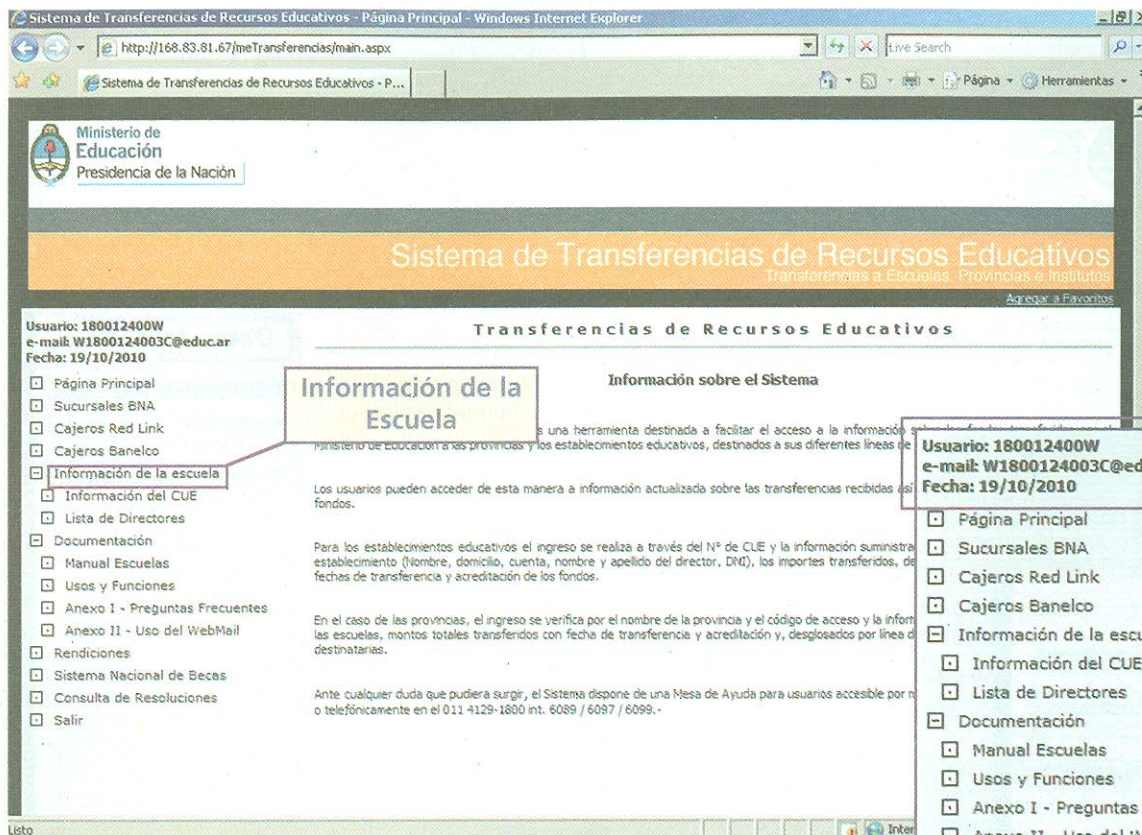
Sistema de Transferencias de Recursos Educativos - Página Principal - Windows Internet Explorer

http://168.83.81.67/meTransferencias/main.aspx

Live Search

Sistema de Transferencias de Recursos Educativos - P...

Página Herramientas

Ministerio de Educación
Presidencia de la Nación

Sistema de Transferencias de Recursos Educativos
Transferencias a Escuelas, Provincias e Institutos

Agregar a Favoritos

Usuario: 180012400W
e-mail: W1800124003C@educ.ar
Fecha: 19/10/2010

Página Principal
Sucursales BNA
Cajeros Red Link
Cajeros Banelco
Información de la escuela
Información del CUE
Lista de Directores
Documentación
Manual Escuelas
Usos y Funciones
Anexo I - Preguntas Frecuentes
Anexo II - Uso del WebMail
Rendiciones
Sistema Nacional de Becas
Consulta de Resoluciones
Salir

Transferencias de Recursos Educativos

Información sobre el Sistema

Información de la Escuela

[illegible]s una herramienta destinada a facilitar el acceso a la información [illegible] Ministerio de Educación a las provincias y los establecimientos educativos, destinados a sus diferentes líneas de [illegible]

Los usuarios pueden acceder de esta manera a información actualizada sobre las transferencias recibidas así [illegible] fondos.

Para los establecimientos educativos el ingreso se realiza a través del Nº de CUE y la información suministra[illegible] establecimiento (Nombre, domicilio, cuenta, nombre y apellido del director, DNI), los importes transferidos, de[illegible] fechas de transferencia y acreditación de los fondos.

En el caso de las provincias, el ingreso se verifica por el nombre de la provincia y el código de acceso y la infor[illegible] las escuelas, montos totales transferidos con fecha de transferencia y acreditación y, desglosados por línea d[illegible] destinatarias.

Ante cualquier duda que pudiera surgir, el Sistema dispone de una Mesa de Ayuda para usuarios accesible por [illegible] o telefónicamente en el 011 4129-1800 int. 6089 / 6097 / 6099.-

Usuario: 180012400W
e-mail: W1800124003C@ed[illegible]
Fecha: 19/10/2010
Página Principal
Sucursales BNA
Cajeros Red Link
Cajeros Banelco
Información de la escu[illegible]
Información del CUE
Lista de Directores
Documentación
Manual Escuelas
Usos y Funciones
Anexo I - Preguntas

Listo
Inter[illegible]